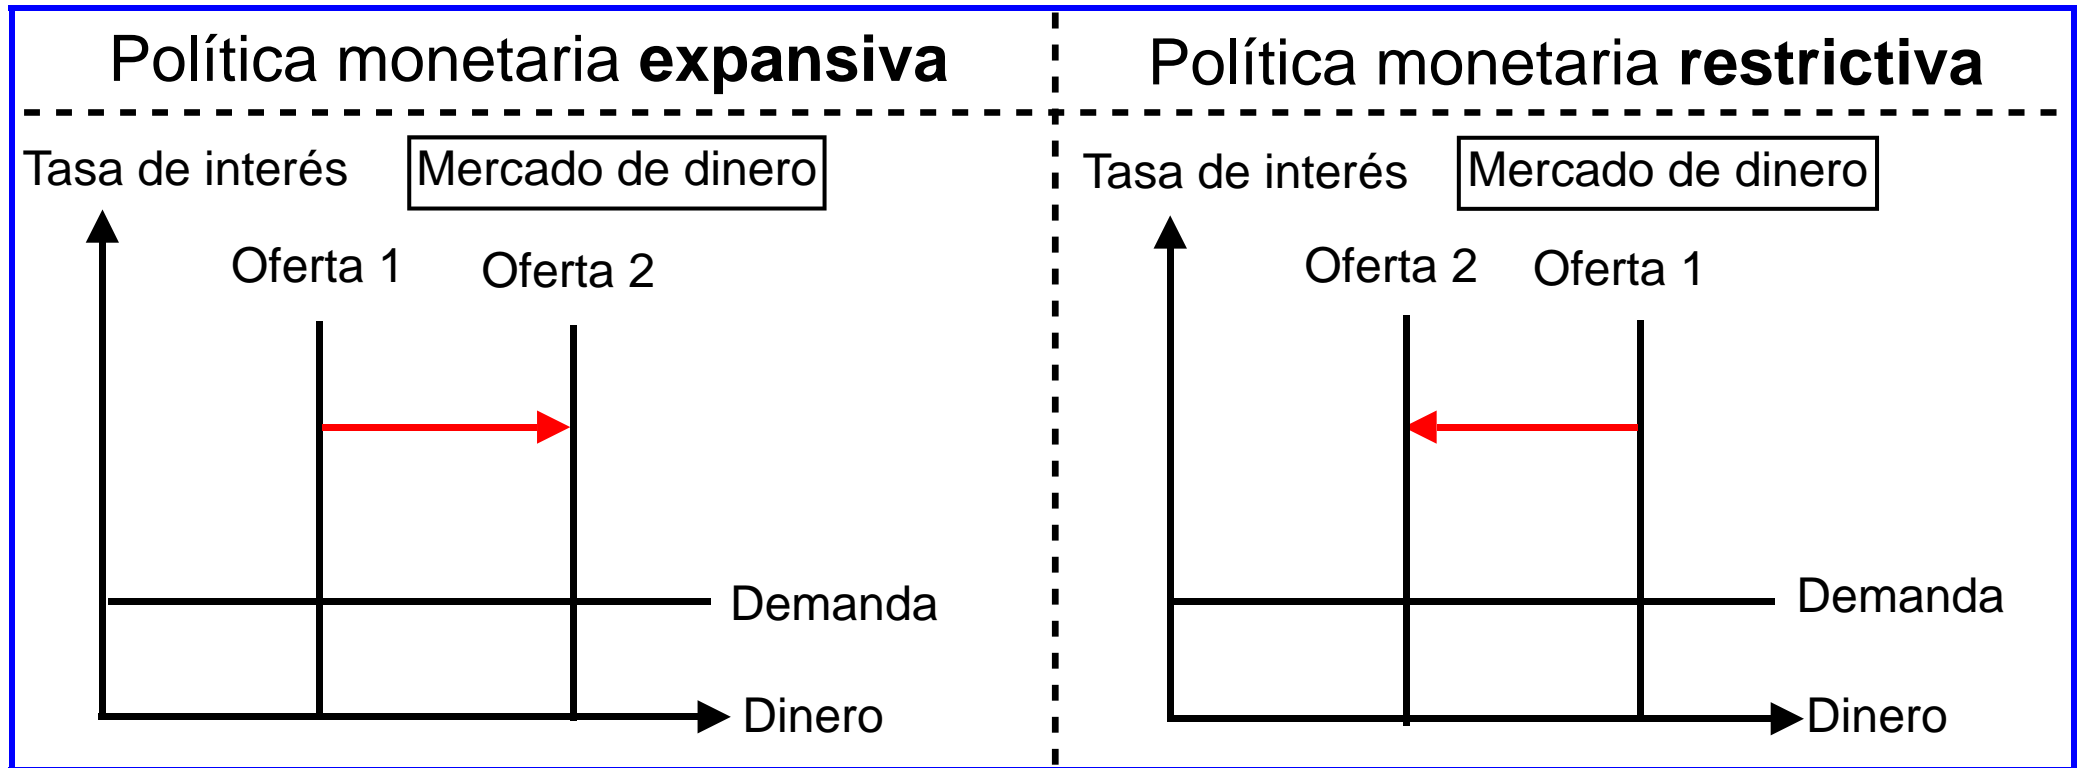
Política monetaria **expansiva**

Tasa de interés

Mercado de dinero

Oferta 1

Oferta 2

Demanda

Dinero

Política monetaria **restrictiva**

Tasa de interés

Mercado de dinero

Oferta 2

Oferta 1

Demanda

Dinero